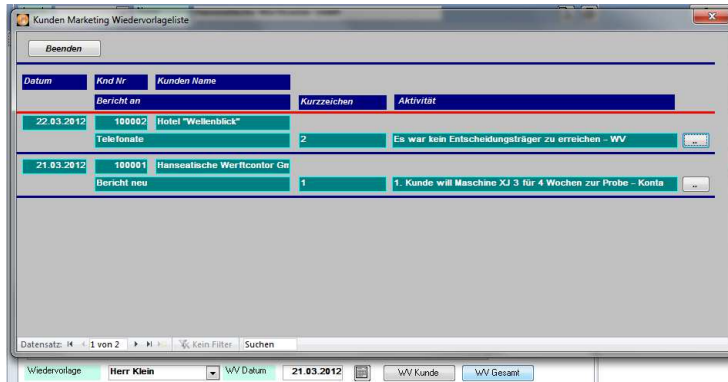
Kunden Marketing Wiedervorlageliste

Beenden

Datum | Knd Nr | Kunden Name
Bericht an | Kurzzeichen | Aktivität

22.03.2012 | 100002 | Hotel "Wellenblick"
Telefonate | 2 | Es war kein Entscheidungsträger zu erreichen - WV | ...

21.03.2012 | 100001 | Hanseatische Werftcontor Gm
Bericht neu | 1 | 1. Kunde will Maschine XJ 3 für 4 Wochen zur Probe - Konta | ...

Datensatz: 1 von 2 | Kein Filter | Suchen

Wiedervorlage | Herr Klein | WV Datum | 21.03.2012 | WV Kunde | WV Gesamt